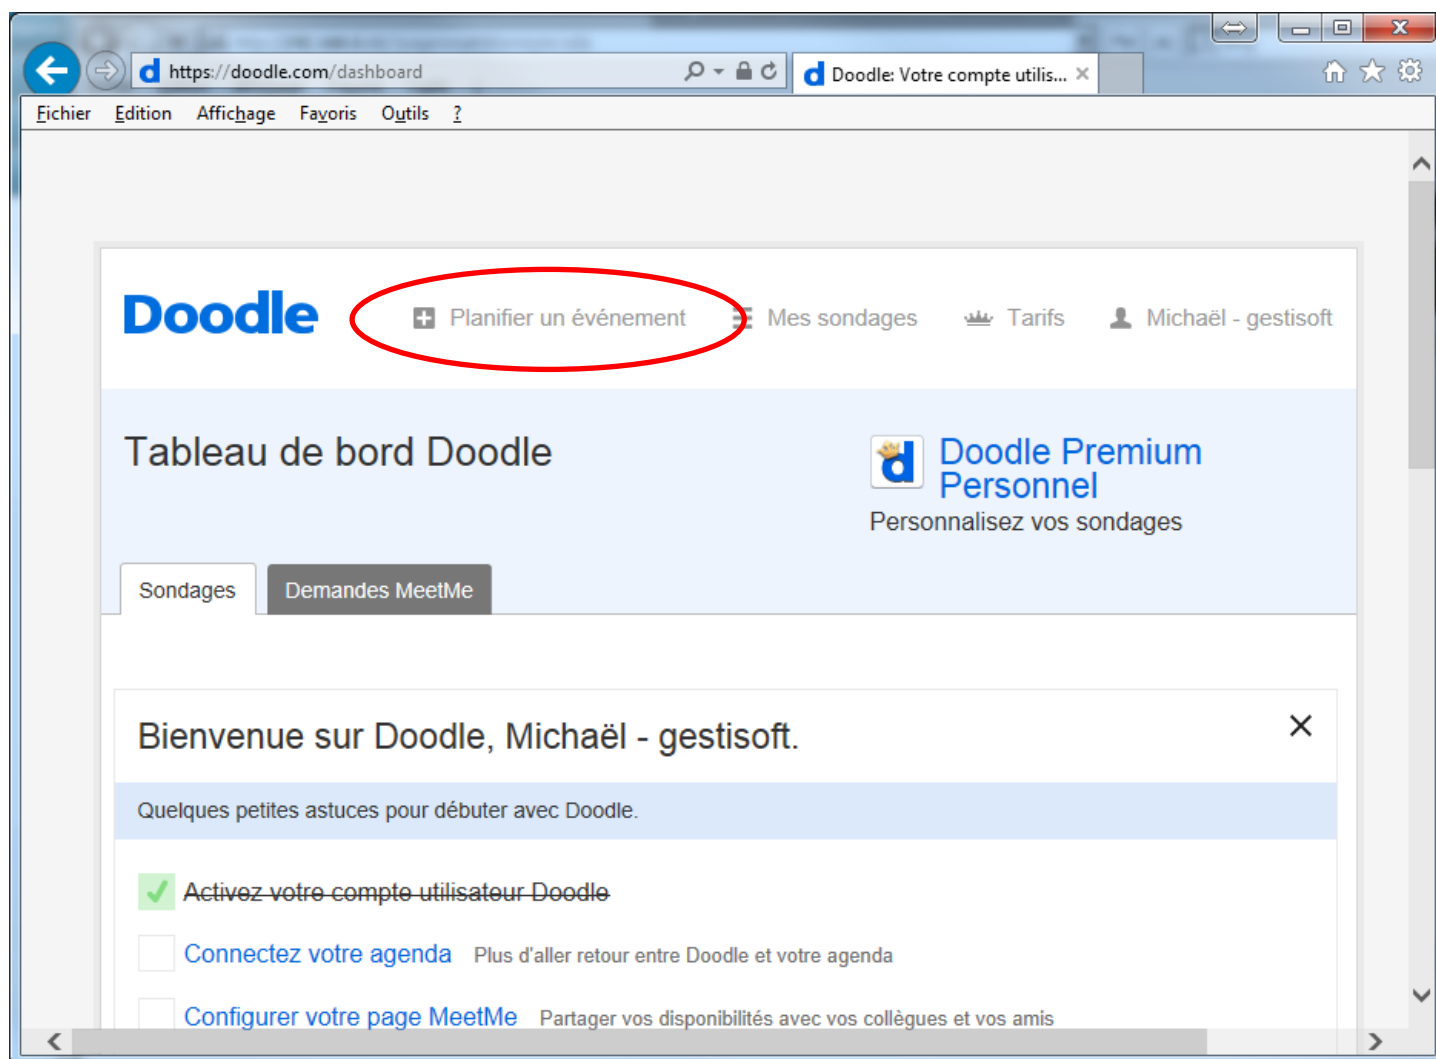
https://doodle.com/dashboard

Doodle: Votre compte utilis... ×

Fichier Edition Affichage Favoris Outils ?

Doodle

Planifier un événement

Mes sondages

Tarifs

Michaël - gestisoft

Tableau de bord Doodle

Doodle Premium Personnel

Personnalisez vos sondages

Sondages

Demandes MeetMe

Bienvenue sur Doodle, Michaël - gestisoft.

×

Quelques petites astuces pour débuter avec Doodle.

~~Activez votre compte utilisateur Doodle~~

Connectez votre agenda Plus d'aller retour entre Doodle et votre agenda

Configurer votre page MeetMe Partager vos disponibilités avec vos collègues et vos amis